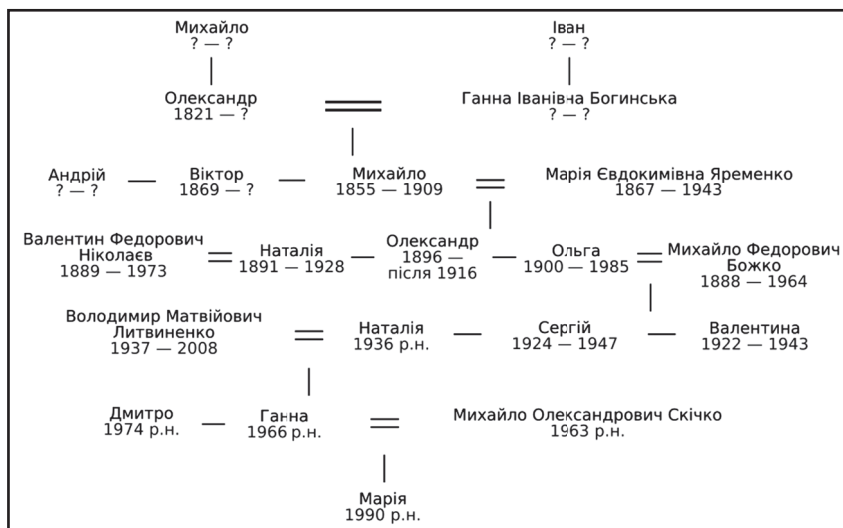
Михайло
? — ?

Іван
? — ?

Олександр
1821 — ?

Ганна Іванівна Богинська
? — ?

Андрій
? — ?

Віктор
1869 — ?

Михайло
1855 — 1909

Марія Євдокимівна Яременко
1867 — 1943

Валентин Федорович Ніколаєв
1889 — 1973

Наталія
1891 — 1928

Олександр
1896 — після 1916

Ольга
1900 — 1985

Михайло Федорович Божко
1888 — 1964

Володимир Матвійович Литвиненко
1937 — 2008

Наталія
1936 р.н.

Сергій
1924 — 1947

Валентина
1922 — 1943

Дмитро
1974 р.н.

Ганна
1966 р.н.

Михайло Олександрович Скічко
1963 р.н.

Марія
1990 р.н.